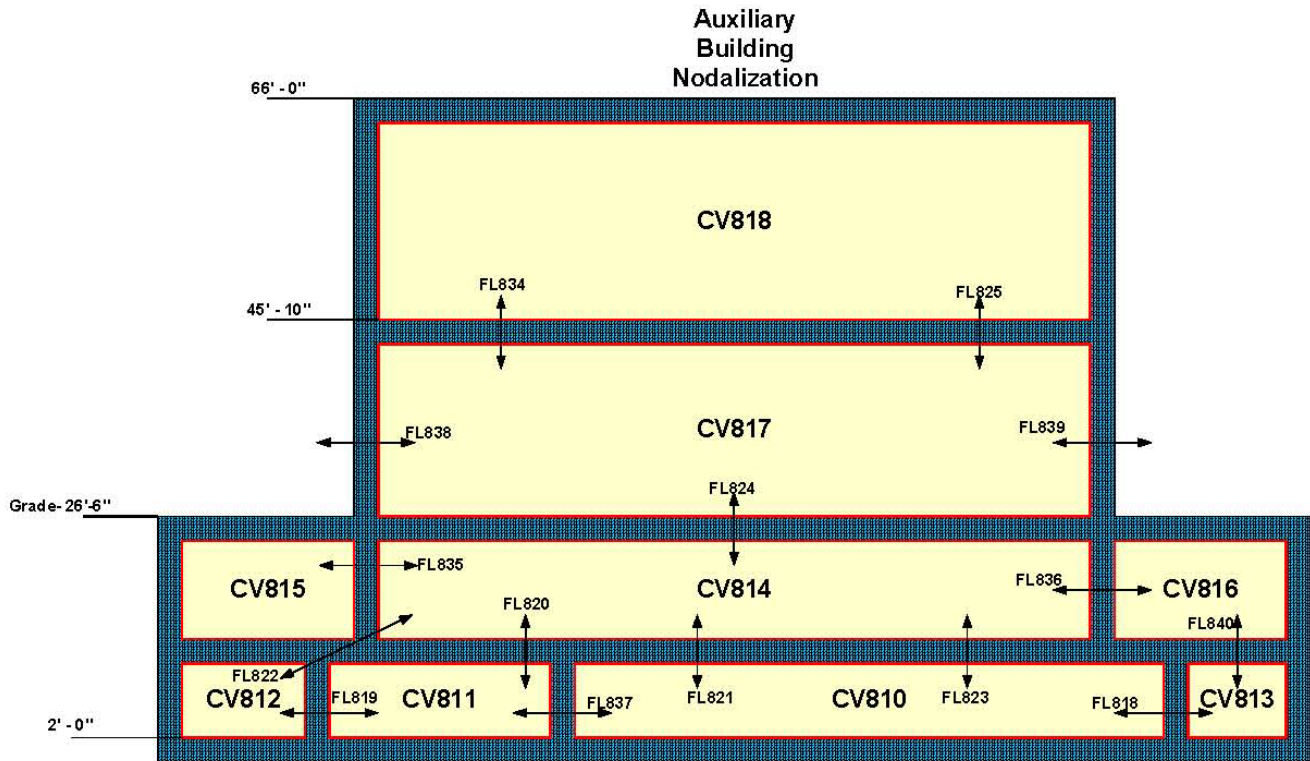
Auxiliary Building Nodalization

66' - 0"

CV818

FL834

FL825

45' - 10"

CV817

FL838

FL839

FL824

Grade- 26'-6"

CV815

FL835

CV814

FL836

CV816

FL820

FL840

FL822

CV812

FL819

CV811

FL837

FL821

CV810

FL823

FL818

CV813

2' - 0"